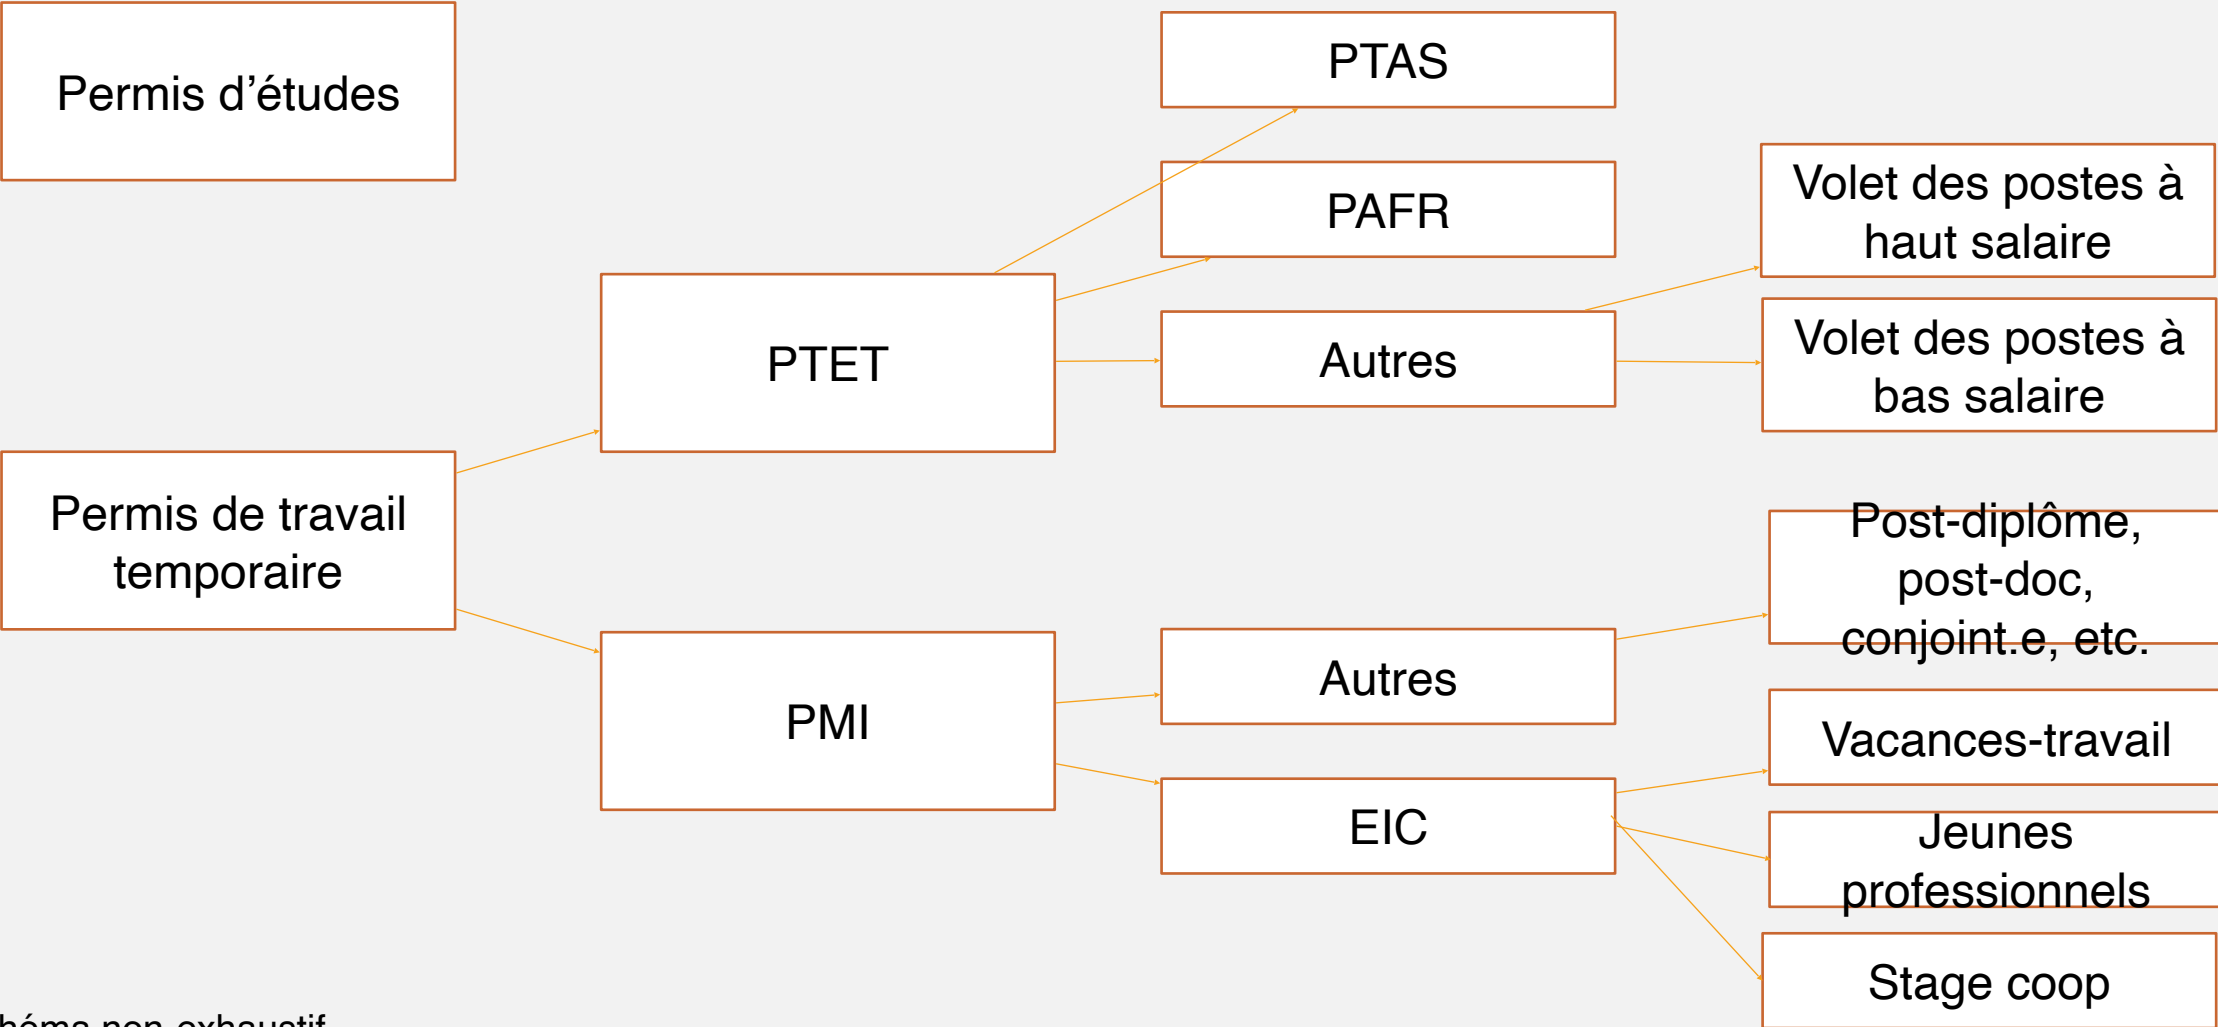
Permis d’études

PTAS

PAFR

Volet des postes à haut salaire

PTET

Autres

Volet des postes à bas salaire

Permis de travail temporaire

Post-diplôme, post-doc, conjoint.e, etc.

PMI

Autres

Vacances-travail

EIC

Jeunes professionnels

Stage coop

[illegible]héma non exhaustif